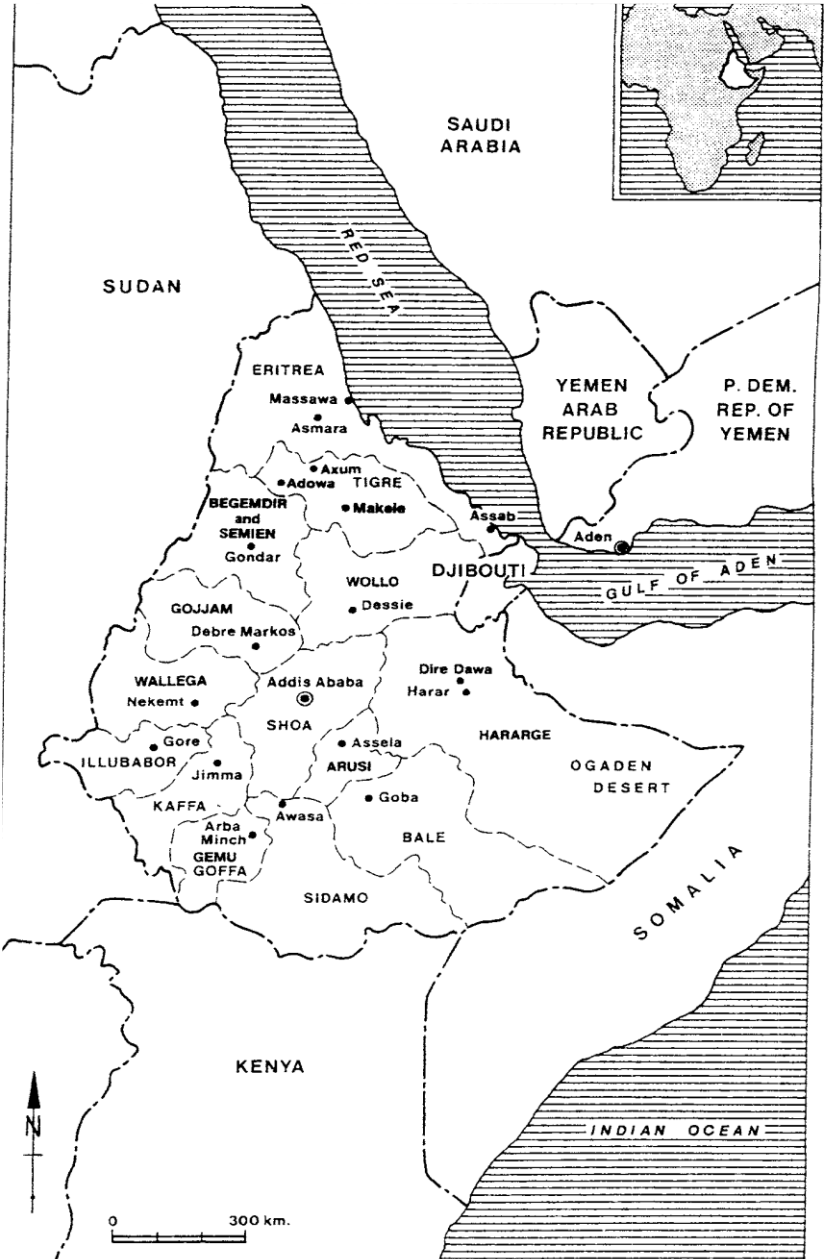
SAUDI ARABIA

RED SEA

SUDAN

ERITREA
Massawa
Asmara

YEMEN ARAB REPUBLIC

P. DEM. REP. OF YEMEN

Axum
Adowa
TIGRE
Makele

BEGEMDIR and SEMIEN
Gondar

Assab

Aden

DJIBOUTI

GULF OF ADEN

WOLLO
Dessie

GOJJAM
Debre Markos

WALLEGA
Nekemt

Addis Ababa

Dire Dawa
Harar

SHOA

Gore
ILLUBABOR
Jimma

Assela
ARUSI

HARARGE

OGADEN DESERT

KAFFA

Awasa

Goba

Arba Minch
GEMU GOFFA

BALE

SIDAMO

SOMALIA

KENYA

N

INDIAN OCEAN

0
300 km.